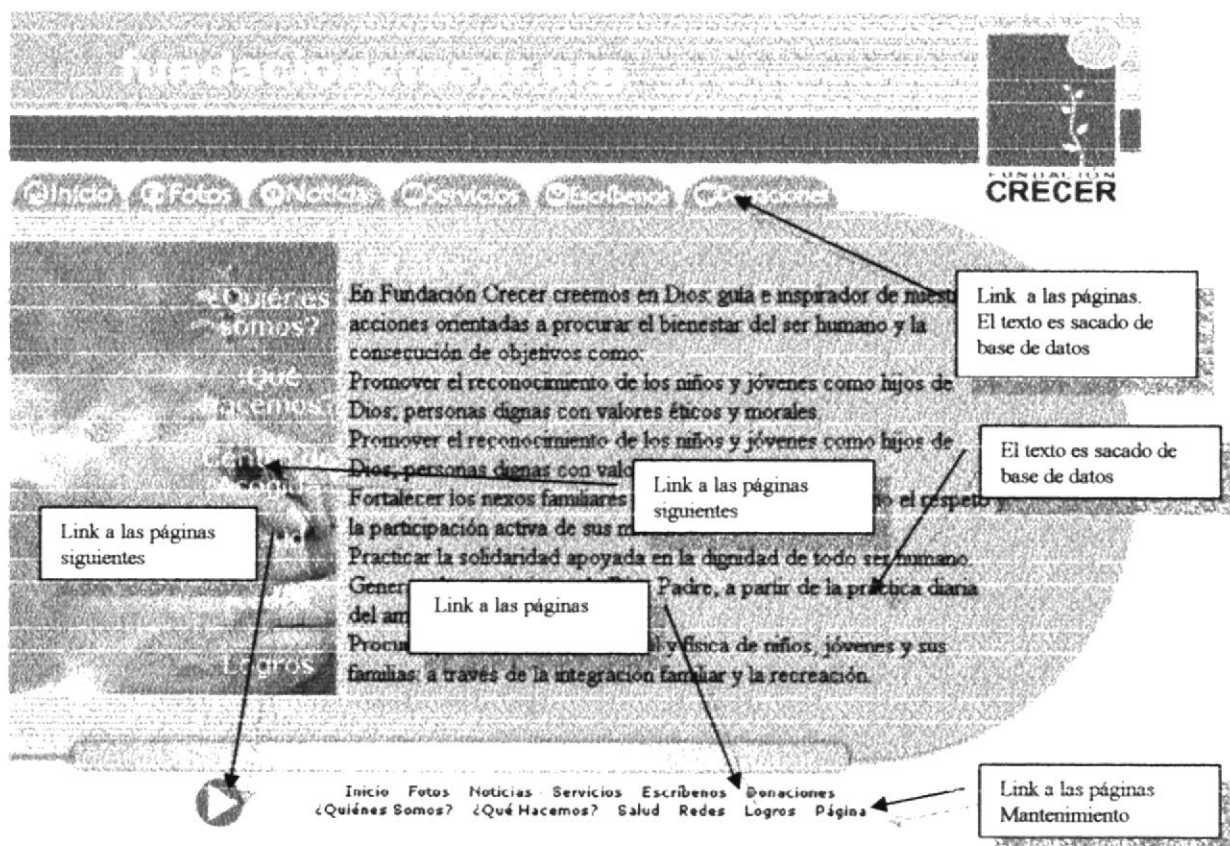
fundacioncrecer.org

FUNDACION CRECER

Inicio Fotos Noticias Servicios Escribenos Donaciones

¿Quiénes somos?

¿Qué hacemos?

Centro de Acogida

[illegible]

Logros

En Fundación Crecer creemos en Dios: guía e inspirador de nuestr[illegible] acciones orientadas a procurar el bienestar del ser humano y la consecución de objetivos como:
Promover el reconocimiento de los niños y jóvenes como hijos de Dios; personas dignas con valores éticos y morales.
Promover el reconocimiento de los niños y jóvenes como hijos de Dios; personas dignas con valo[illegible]
Fortalecer los nexos familiares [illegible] el respeto y la participación activa de sus m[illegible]
Practicar la solidaridad apoyada en la dignidad de todo ser humano.
Gener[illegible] Padre, a partir de la práctica diaria del am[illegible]
Procu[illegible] y física de niños, jóvenes y sus familias; a través de la integración familiar y la recreación.

Link a las páginas. El texto es sacado de base de datos

El texto es sacado de base de datos

Link a las páginas siguientes

Link a las páginas siguientes

Link a las páginas

Inicio Fotos Noticias Servicios Escribenos Donaciones
¿Quiénes Somos? ¿Qué Hacemos? Salud Redes Logros Página

Link a las páginas Mantenimiento